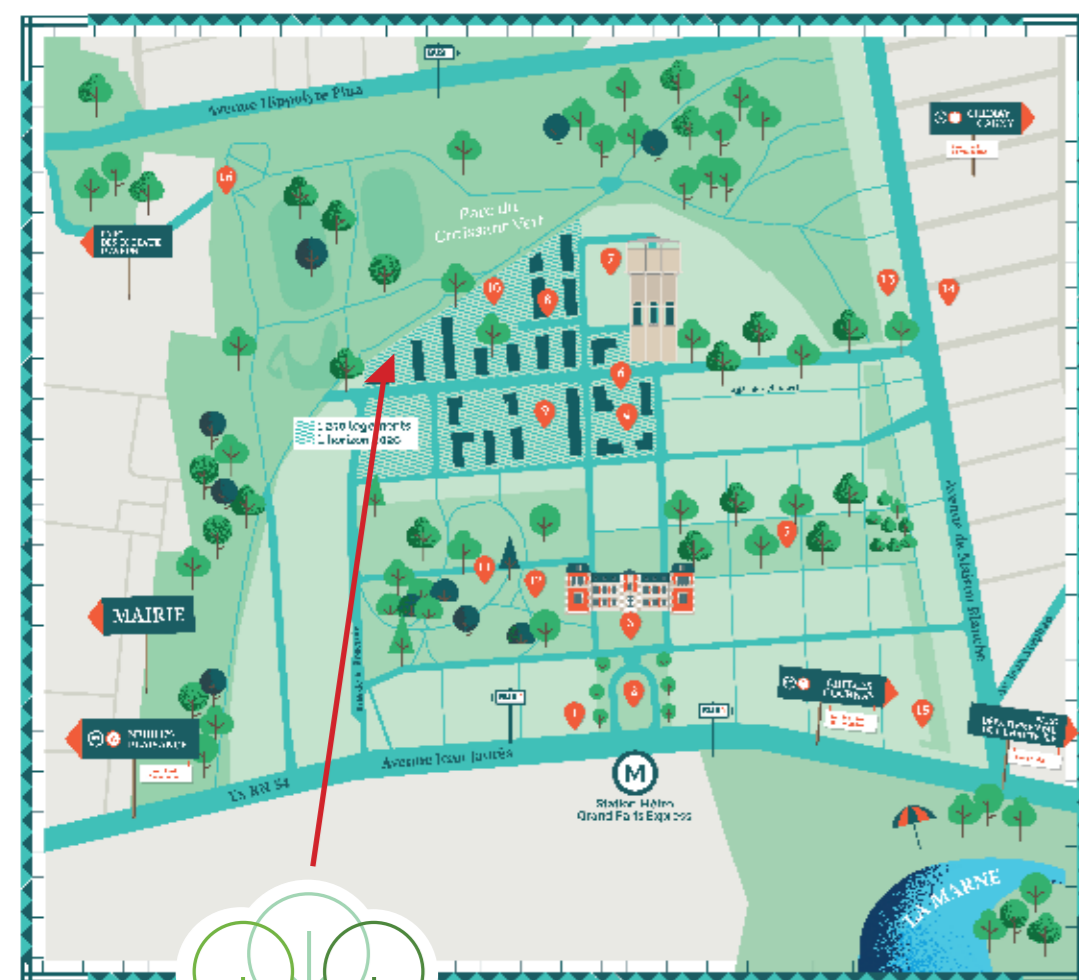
Avenue Hippolyte Pina

Parc du Croissant Vert

MAIRIE

1 250 logements
à horizon 2030

Avenue Jean Jaurès

Ex RN 34

M

Station Métro
Grand Paris Express

Avenue de Maison Blanche

LA MARNE

1
2
3
4
5
6
7
8
9
10
11
12
13
14
15
16

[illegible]